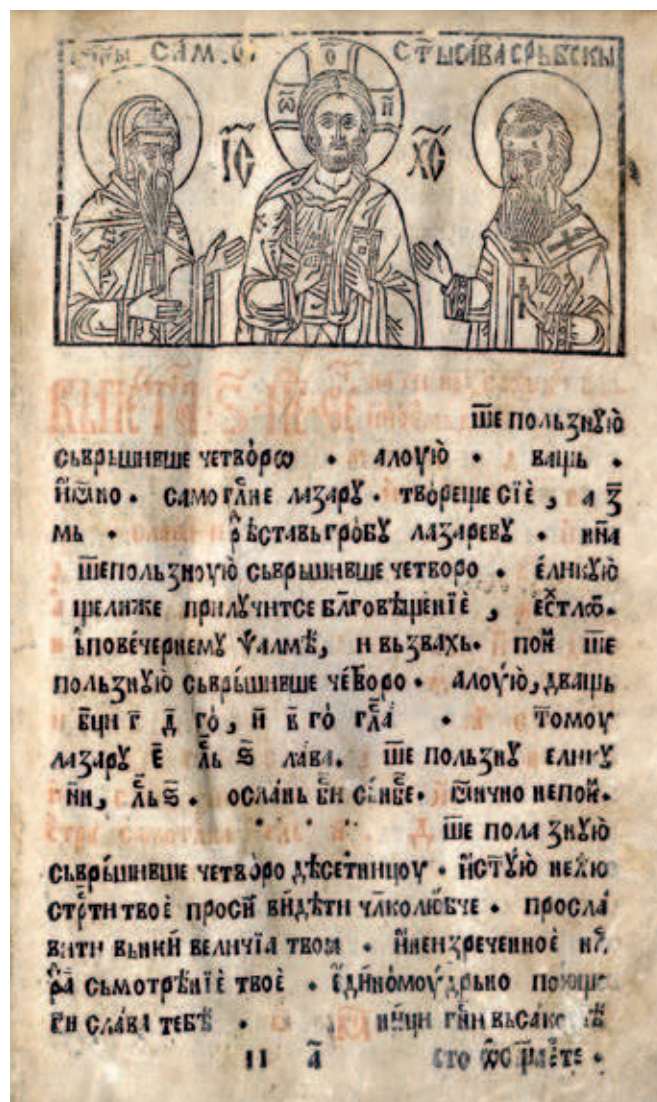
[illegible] СѦМ. ⷪ҇ СТЫ ИѠВА СРЬБСКЫ
ІС ѠП ХС

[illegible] ѿе польꙁꙋ҇ю сьвръшивше четворо • алоуѧ҇ю • ваиь • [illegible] • самого҇ на лаꙁарꙋ • твореще сїе, а ꙁ҇ мь • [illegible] ѿвстав гробꙋ лаꙁаревꙋ • нн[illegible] ѿе польꙁноую сьвршивше четворо • елицѣю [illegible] приключитсе бл҇гов҇ѣщенїе, есть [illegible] повечернемꙋ ѱалмѣ, и вьꙁвахь • пои ѿе польꙁꙋѧю сьврьшивше че҇воро • алоуѧю, деваиь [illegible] г д го, и к го гл҇а • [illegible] томоу лаꙁарꙋ е҇ ль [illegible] лава. ѿе польꙁꙋ елицꙋ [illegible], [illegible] • ослань вн сї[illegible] • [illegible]ично непои • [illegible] ѿе пола ꙁѣѹю сьврьшивше четворо десетницꙋ • истꙋю нею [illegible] твое проси видети члколюбче • просла вити вьики величїа твоѧ • и неиꙁреченное н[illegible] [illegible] смотренїе твое • единомоу дрьно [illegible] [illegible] слава тебѣ • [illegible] гни вьсак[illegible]

11 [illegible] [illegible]